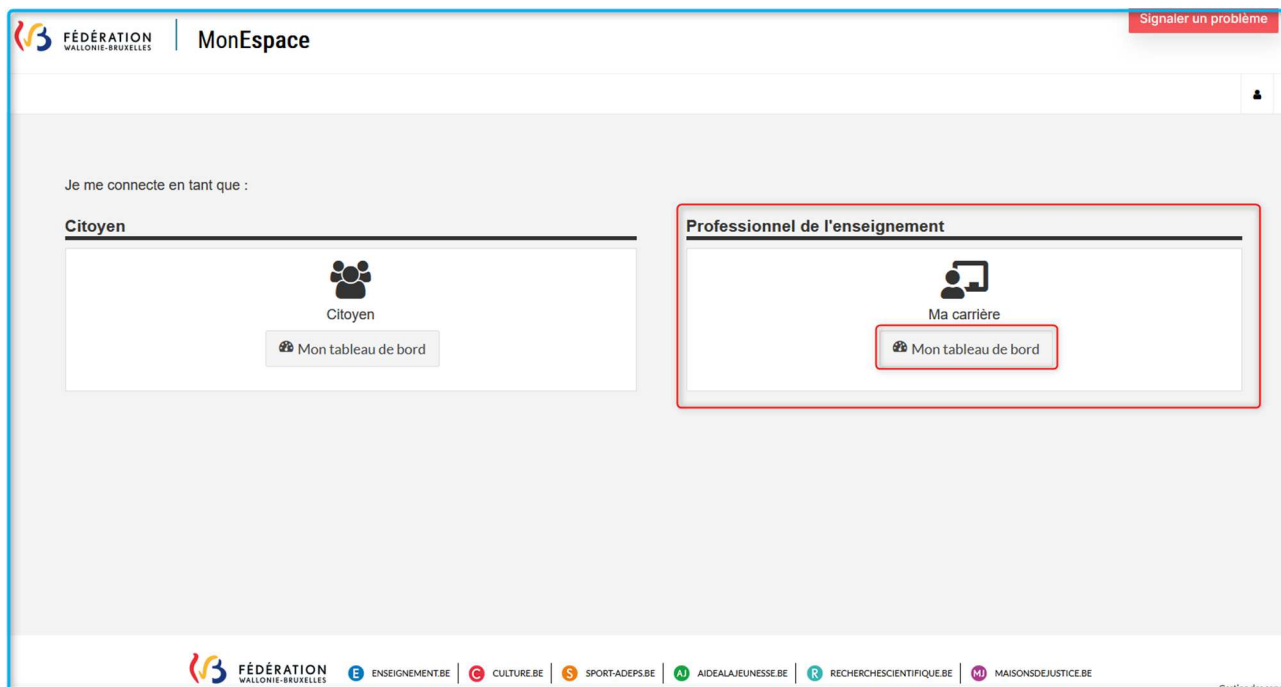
FÉDÉRATION WALLONIE-BRUXELLES

MonEspace

Signaler un problème

Je me connecte en tant que :

Citoyen

Citoyen

Mon tableau de bord

Professionnel de l'enseignement

Ma carrière

Mon tableau de bord

FÉDÉRATION WALLONIE-BRUXELLES

E ENSEIGNEMENT.BE | C CULTURE.BE | S SPORT-ADEPS.BE | AJ AIDEALAJEUNESSE.BE | R RECHERCHESCIENTIFIQUE.BE | MJ MAISONSDEJUSTICE.BE